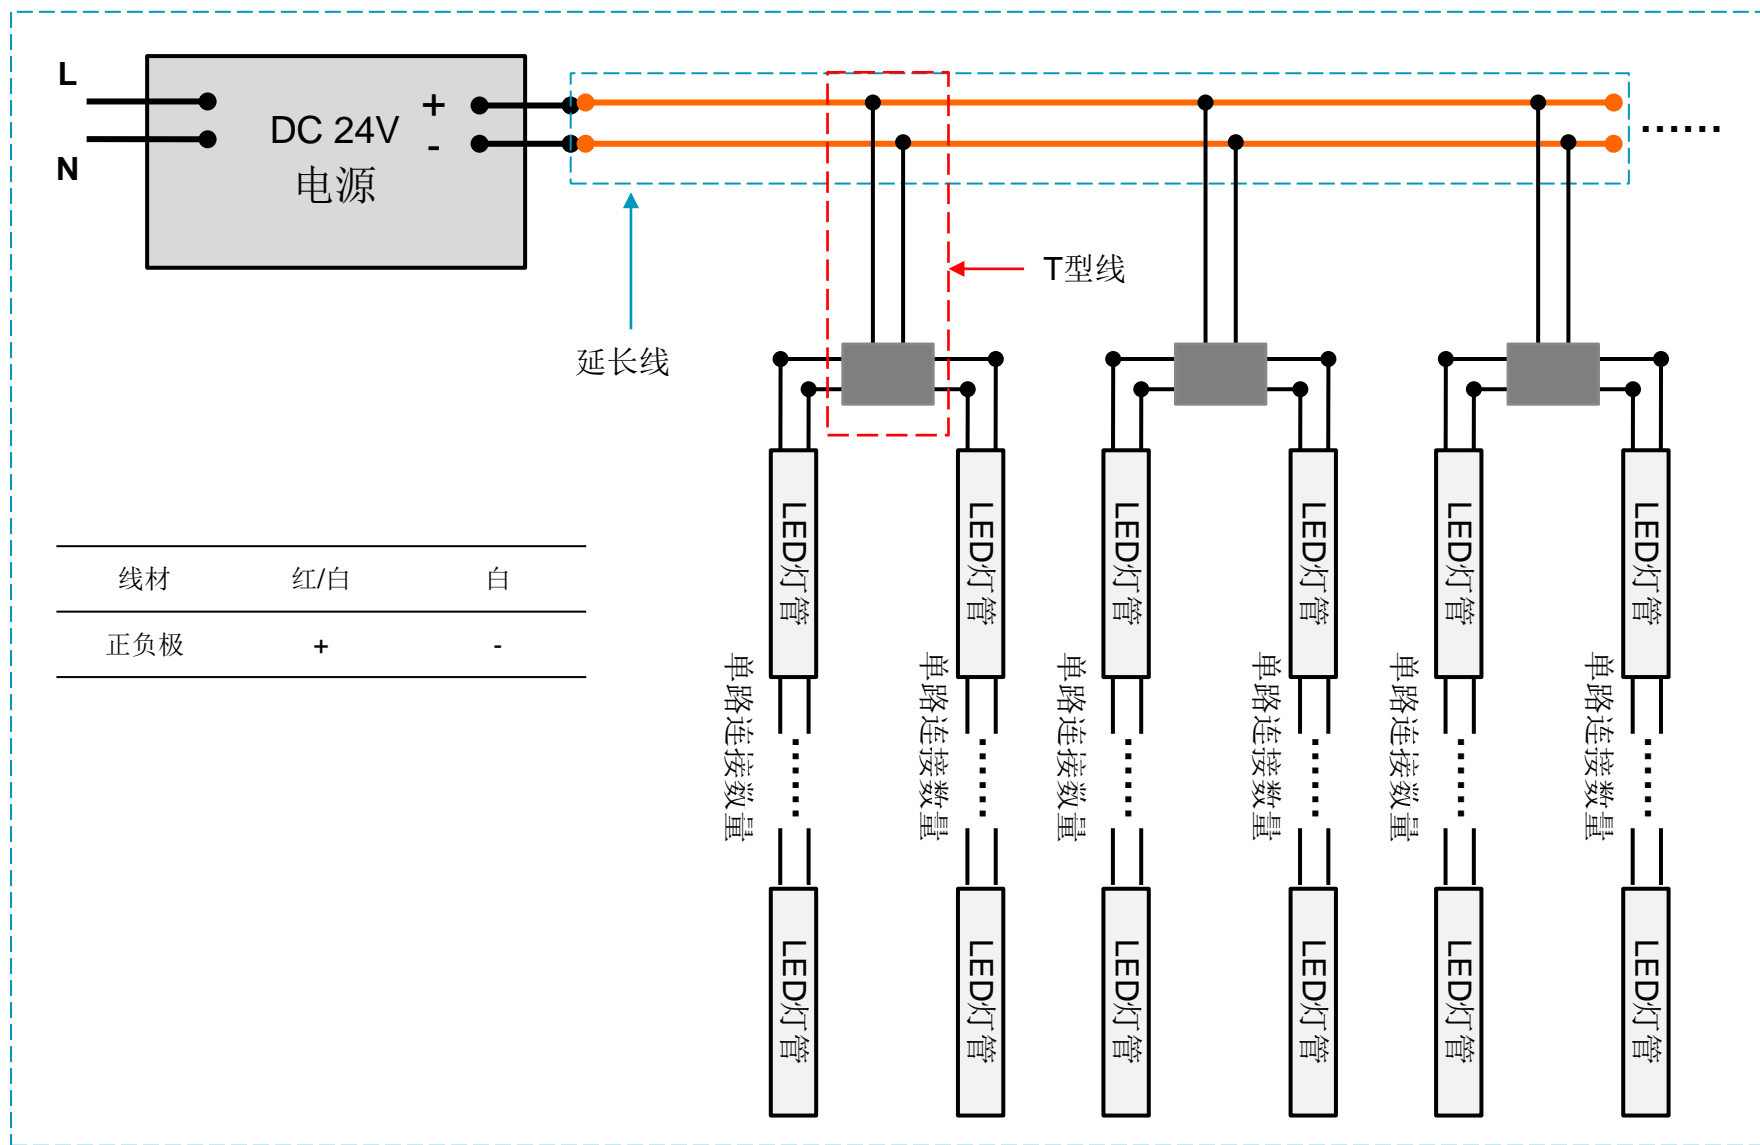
L

N

DC 24V
电源

+

-

……

T型线

延长线

| 线材 | 红/白 | 白 |
|---|---|---|
| 正负极 | + | - |

LED灯管

LED灯管

LED灯管

LED灯管

LED灯管

LED灯管

单路连接数量

单路连接数量

单路连接数量

单路连接数量

单路连接数量

单路连接数量

LED灯管

LED灯管

LED灯管

LED灯管

LED灯管

LED灯管